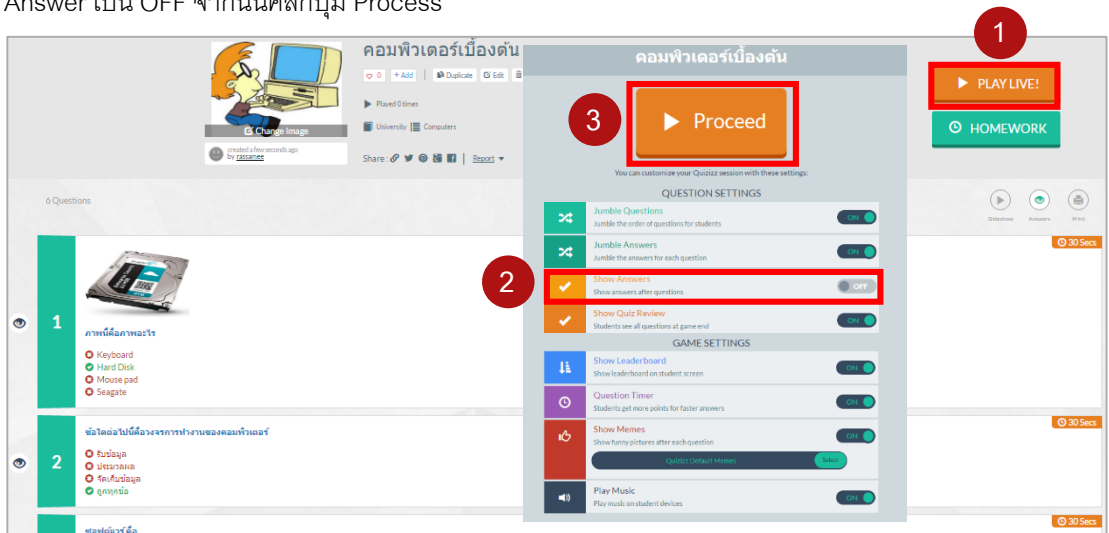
Answer เป็น OFF จากนั้นคลิกปุ่ม Process

คอมพิวเตอร์เบื้องต้น

Change Image

created a few seconds ago by rassamee

0 + Add Duplicate Edit

Played 0 times

University Computers

Share : Report

1

PLAY LIVE!

HOMEWORK

คอมพิวเตอร์เบื้องต้น

3

Proceed

You can customize your Quizizz session with these settings:

QUESTION SETTINGS

Jumble Questions
Jumble the order of questions for students
ON

Jumble Answers
Jumble the answers for each question
ON

2

Show Answers
Show answers after questions
OFF

Show Quiz Review
Students see all questions at game end
ON

GAME SETTINGS

Show Leaderboard
Show leaderboard on student screen
ON

Question Timer
Students get more points for faster answers
ON

Show Memes
Show funny pictures after each question
ON

Quizizz Default Memes Select

Play Music
Play music on student devices
ON

6 Questions

Slideshow Answers Print

30 Secs

1

ภาพนี้คือภาพอะไร

Keyboard
Hard Disk
Mouse pad
Seagate

30 Secs

2

ข้อใดต่อไปนี้คือวงจรการทำงานของคอมพิวเตอร์

รับข้อมูล
ประมวลผล
จัดเก็บข้อมูล
ถูกทุกข้อ

30 Secs

ซอฟต์แวร์ คือ